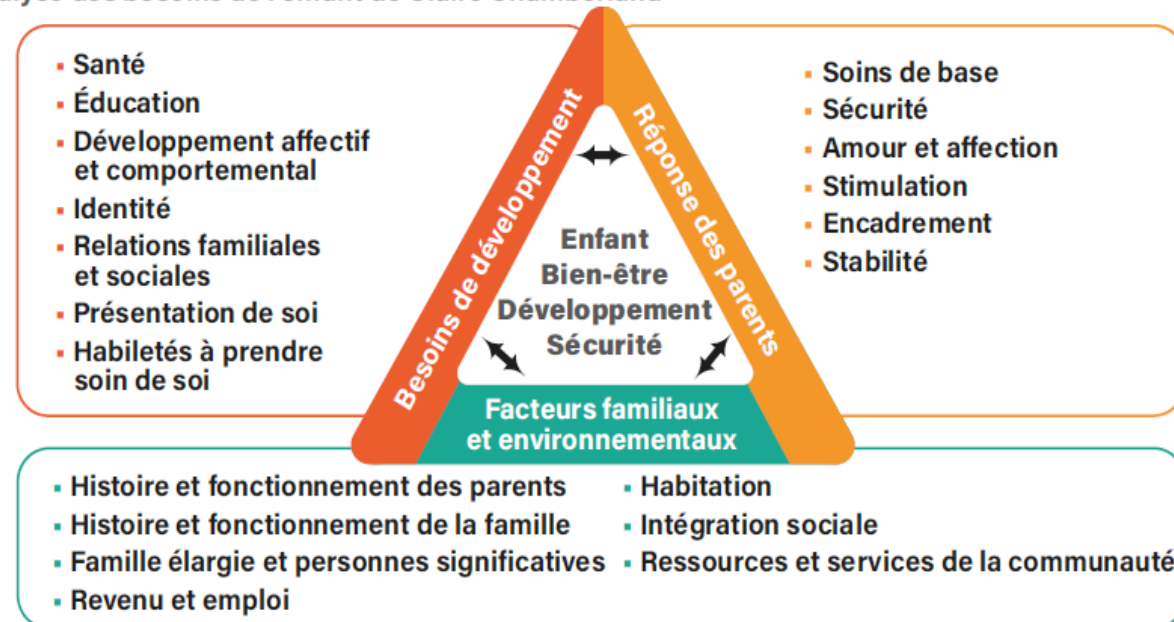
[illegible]

- Santé
- Éducation
- Développement affectif et comportemental
- Identité
- Relations familiales et sociales
- Présentation de soi
- Habiletés à prendre soin de soi

- Soins de base
- Sécurité
- Amour et affection
- Stimulation
- Encadrement
- Stabilité

Besoins de développement

Réponse des parents

Enfant
Bien-être
Développement
Sécurité

Facteurs familiaux et environnementaux

- Histoire et fonctionnement des parents
- Histoire et fonctionnement de la famille
- Famille élargie et personnes significatives
- Revenu et emploi

- Habitation
- Intégration sociale
- Ressources et services de la communauté